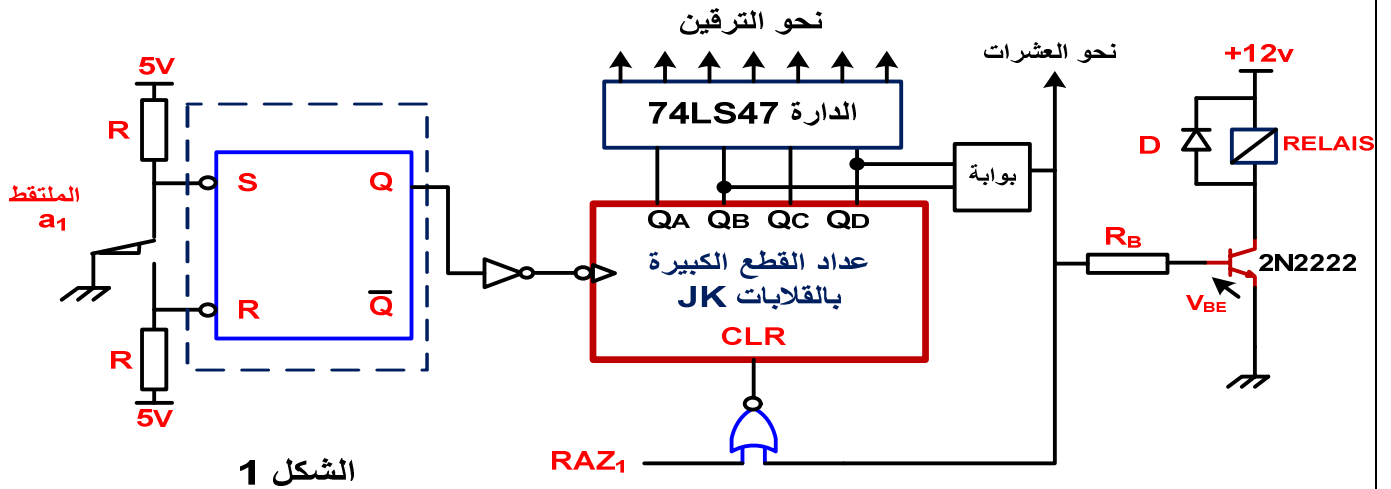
نحو الترقين

نحو العشرات

+12v

5V

R

الملتقط
$a_1$

S

Q

R

$\overline{Q}$

R

5V

الدارة 74LS47

بوابة

D

RELAIS

$Q_A$ $Q_B$ $Q_C$ $Q_D$

عداد القطع الكبيرة
بالقلابات JK

CLR

$R_B$

2N2222

$V_{BE}$

$RAZ_1$

الشكل 1